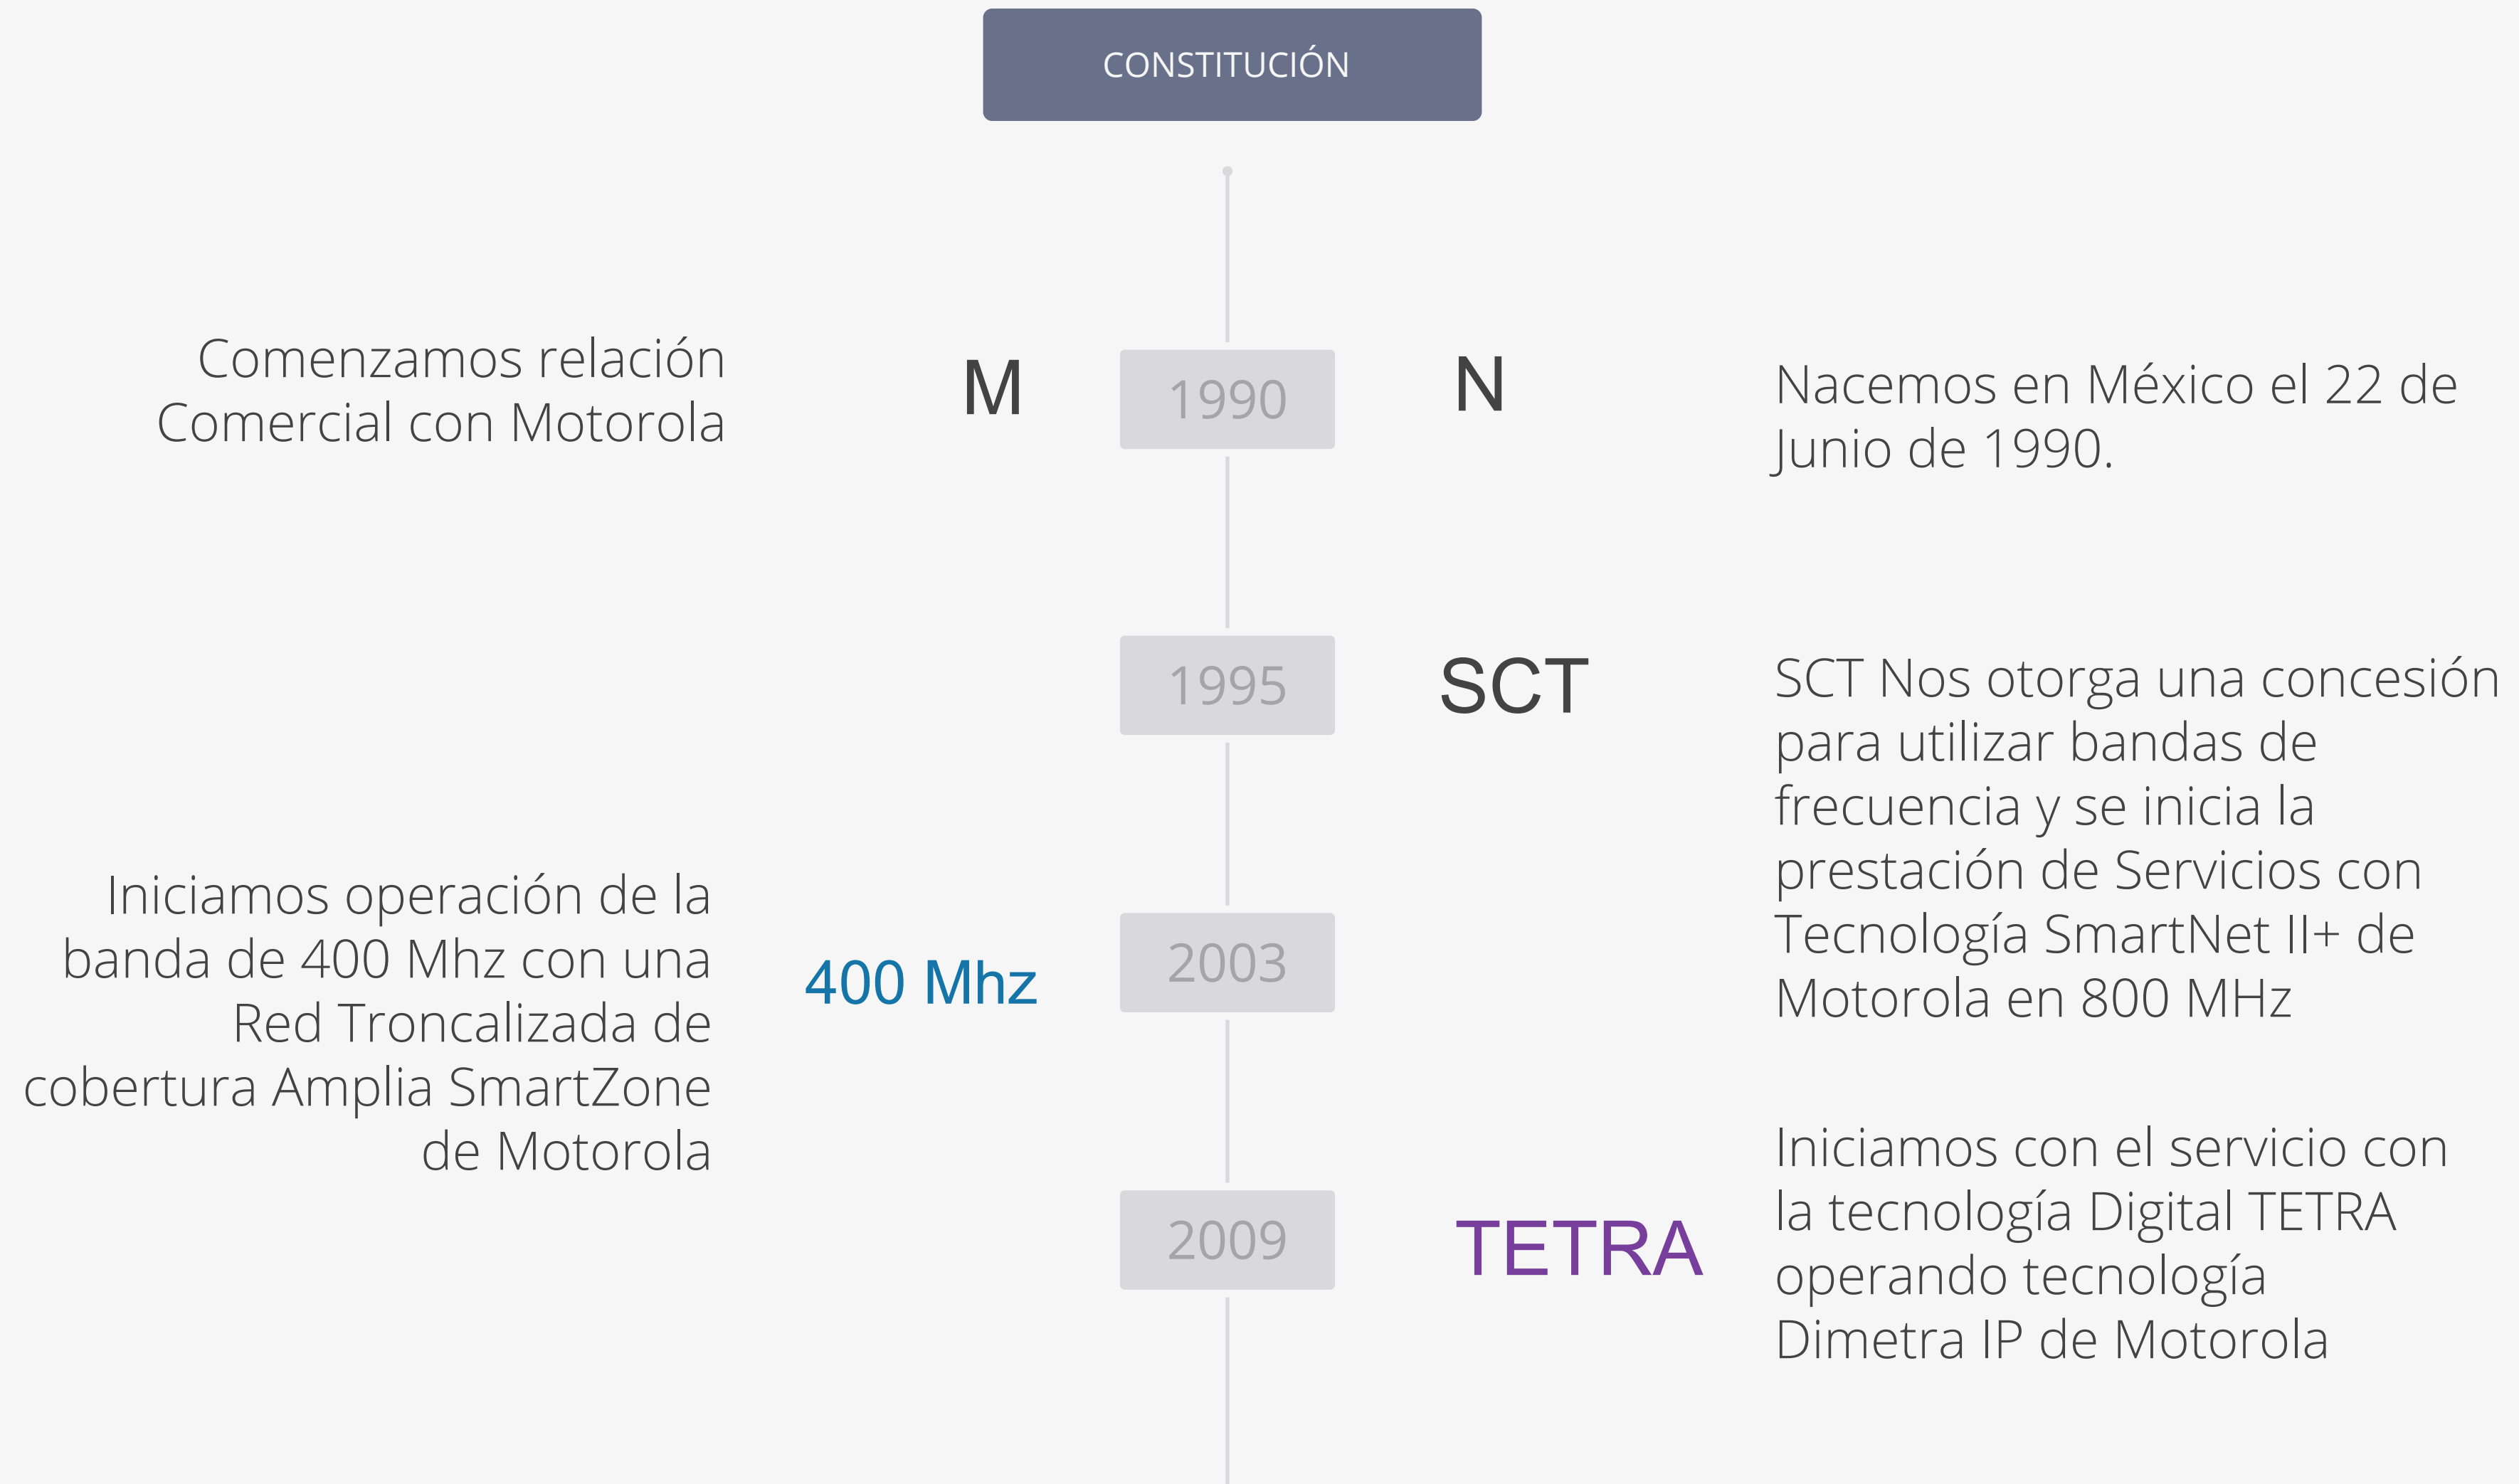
CONSTITUCIÓN

Comenzamos relación Comercial con Motorola

M

1990

N

Nacemos en México el 22 de Junio de 1990.

1995

SCT

SCT Nos otorga una concesión para utilizar bandas de frecuencia y se inicia la prestación de Servicios con Tecnología SmartNet II+ de Motorola en 800 MHz

Iniciamos operación de la banda de 400 Mhz con una Red Troncalizada de cobertura Amplia SmartZone de Motorola

400 Mhz

2003

2009

TETRA

Iniciamos con el servicio con la tecnología Digital TETRA operando tecnología Dimetra IP de Motorola